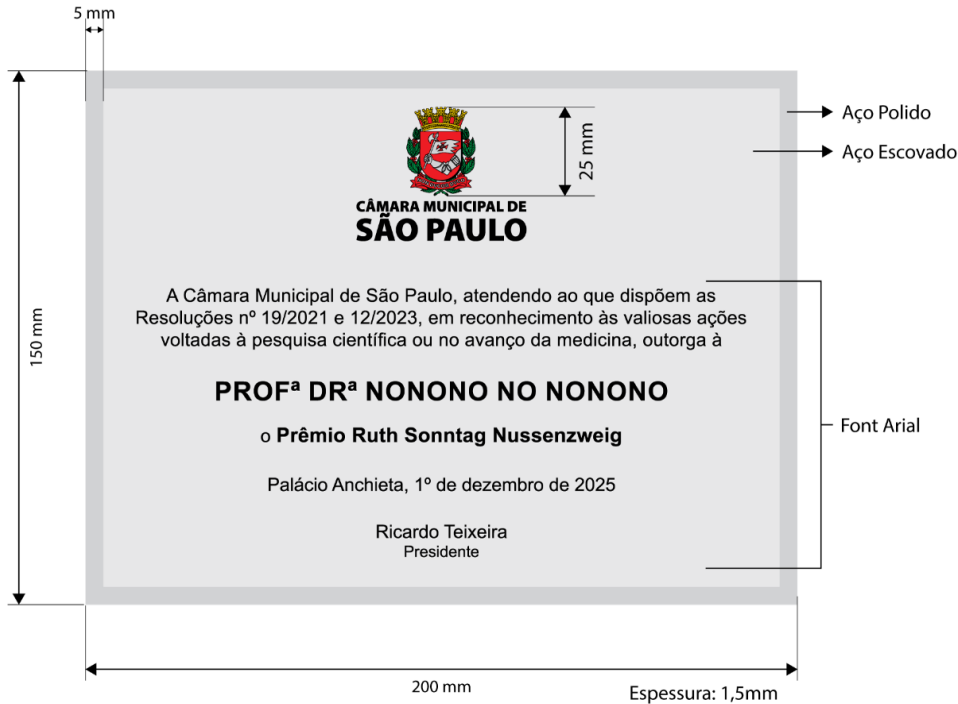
5 mm

150 mm

25 mm

Aço Polido

Aço Escovado

CÂMARA MUNICIPAL DE
SÃO PAULO

A Câmara Municipal de São Paulo, atendendo ao que dispõem as Resoluções nº 19/2021 e 12/2023, em reconhecimento às valiosas ações voltadas à pesquisa científica ou no avanço da medicina, outorga à

PROFª DRª NONONO NO NONONO

o Prêmio Ruth Sonntag Nussenzweig

Palácio Anchieta, 1º de dezembro de 2025

Ricardo Teixeira
Presidente

Font Arial

200 mm

Espessura: 1,5mm